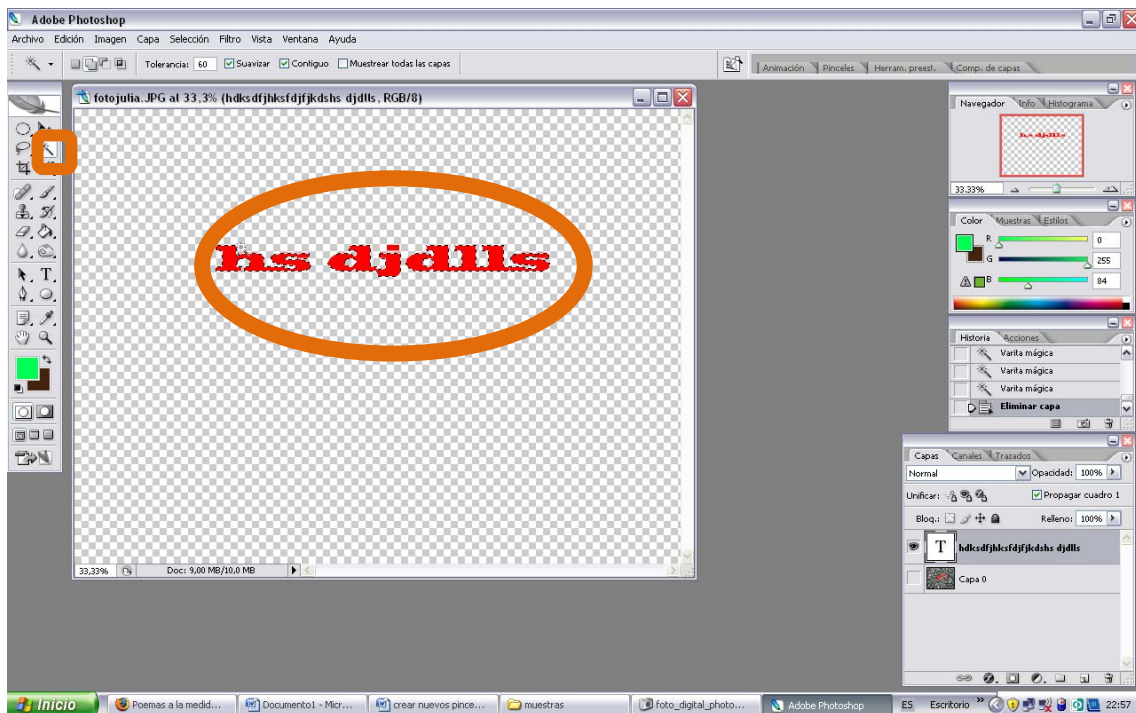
Adobe Photoshop

Archivo Edición Imagen Capa Selección Filtro Vista Ventana Ayuda

Tolerancia: 60 Suavizar Contiguo Muestrear todas las capas

Animación Pinceles Herram. preest. Comp. de capas

fotojulia.JPG al 33,3% (hdksdfjhksfdjfjkdshs djdlls, RGB/8)

hs djdlls

33,33% Doc: 9,00 MB/10,0 MB

Navegador Info Histograma

33.33%

Color Muestras Estilos

R 0
G 255
B 84

Historia Acciones

Varita mágica
Varita mágica
Varita mágica
Eliminar capa

Capas Canales Trazados

Normal Opacidad: 100%

Unificar: Propagar cuadro 1

Bloq.: Relleno: 100%

hdksdfjhksfdjfjkdshs djdlls

Capa 0

Inicio Poemas a la medid... Documento1 - Micr... crear nuevos pince... muestras foto_digital_photo... Adobe Photoshop ES Escritorio 22:57